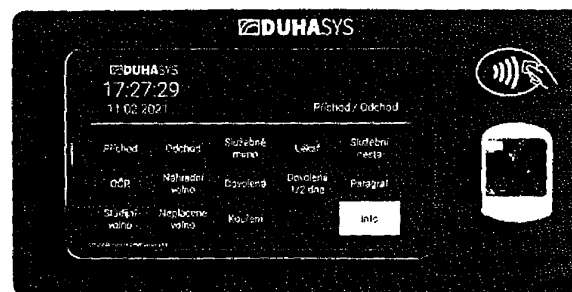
DUHASYS

DUHASYS
17:27:29
11.02.2021
Příchod / Odchod

| Příchod | Odchod | Služebně mimo | Lékař | Služební cesta |
|---|---|---|---|---|
| OČR | Náhradní volno | Dovolená | Dovolená 1/2 dne | Paragraf |
| Studijní volno | Neplacené volno | Kouření | | Info |

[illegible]